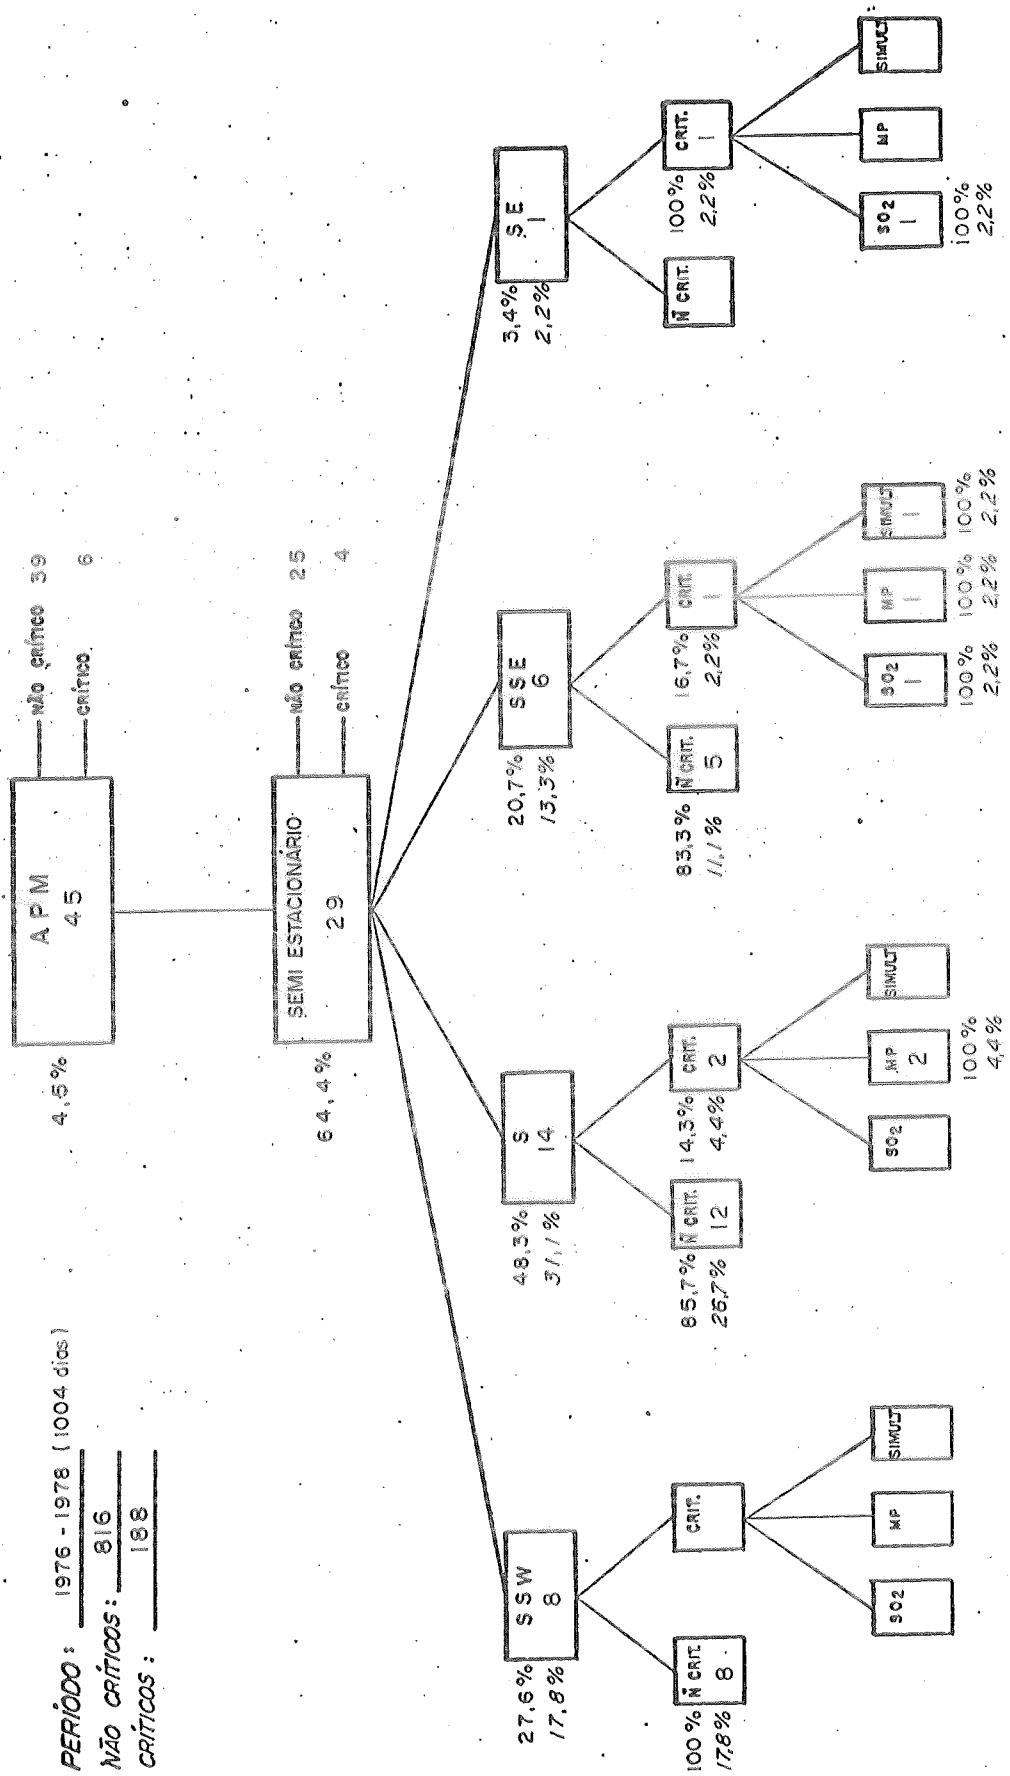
PERÍODO: 1976 - 1978 (1004 dias)
NÃO CRÍTICOS: 816
CRÍTICOS: 188

A P M
45
4,5%
NÃO CRÍTICO 39
CRÍTICO 6

SEMI ESTACIONÁRIO
29
64,4%
NÃO CRÍTICO 25
CRÍTICO 4

S S W
8
27,6%
17,8%

Ñ CRIT.
8
100%
17,8%

CRIT.

SO2

MP

SIMULT

S
14
48,3%
31,1%

Ñ CRIT.
12
85,7%
26,7%

CRIT.
2
14,3%
4,4%

SO2

MP
2
100%
4,4%

SIMULT

S S E
6
20,7%
13,3%

Ñ CRIT.
5
83,3%
11,1%

CRIT.
1
16,7%
2,2%

SO2
1
100%
2,2%

MP
1
100%
2,2%

SIMULT
1
100%
2,2%

S E
1
3,4%
2,2%

Ñ CRIT.

CRIT.
1
100%
2,2%

SO2
1
100%
2,2%

MP

SIMULT